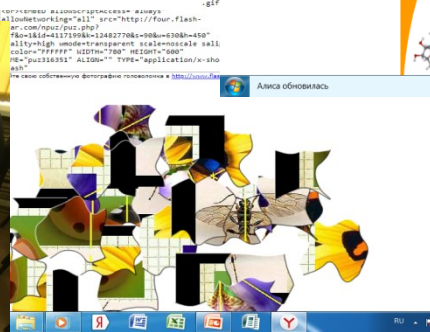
.gif
<br><EMBED allowScriptAccess="always"
allowNetworking="all" src="http://four.flash-
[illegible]ar.com/npuz/puz.php?
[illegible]f&o=1&id=4117199&k=12482770&s=90&u=630&h=450"
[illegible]ality=high wmode=transparent scale=noscale sali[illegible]
color="FFFFFF" WIDTH="780" HEIGHT="600"
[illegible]E="puz316351" ALIGN="" TYPE="application/x-sho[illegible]
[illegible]ash"
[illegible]те свою собственную фотографию головоломка в https://www.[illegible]

Алиса обновилась

RU